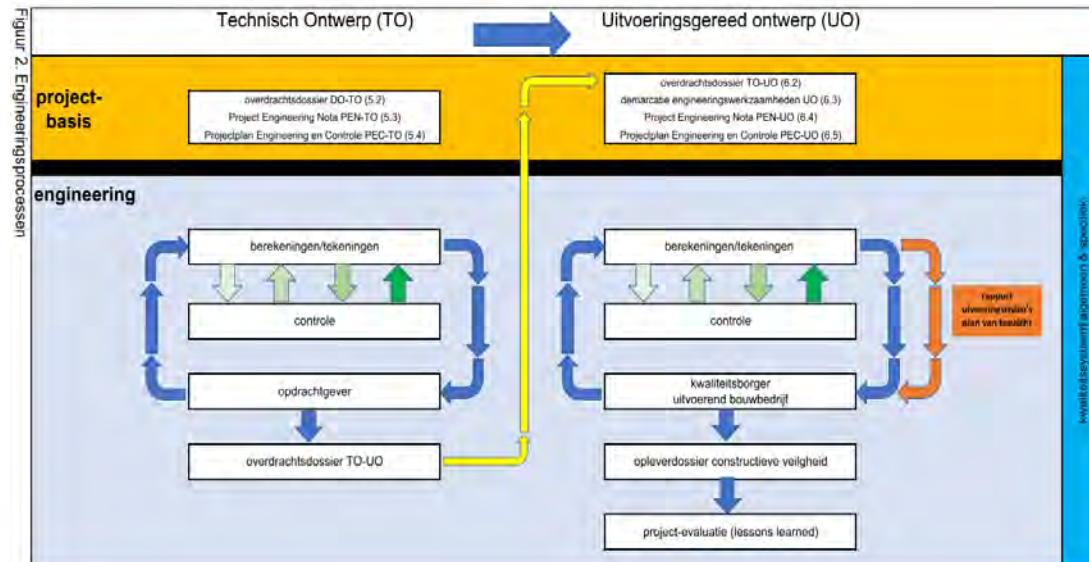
Figuur 2. Engineeringsprocessen

Technisch Ontwerp (TO)

Uitvoeringsgereed ontwerp (UO)

project-basis

overdrachtsdossier DO-TO (5.2)
Project Engineering Nota PEN-TO (5.3)
Projectplan Engineering en Controle PEC-TO (5.4)

overdrachtsdossier TO-UO (6.2)
demarcatie engineeringswerkzaamheden (6.3)
Project Engineering Nota PEN-UO (6.4)
Projectplan Engineering en Controle PEC-UO (6.5)

engineering

berekeningen/tekeningen

controle

opdrachtgever

overdrachtsdossier TO-UO

berekeningen/tekeningen

controle

kwaliteitsborger uitvoerend bouwbedrijf

opleverdossier constructieve veiligheid

project-evaluatie (lessons learned)

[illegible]

kwaliteitssystemen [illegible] & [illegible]